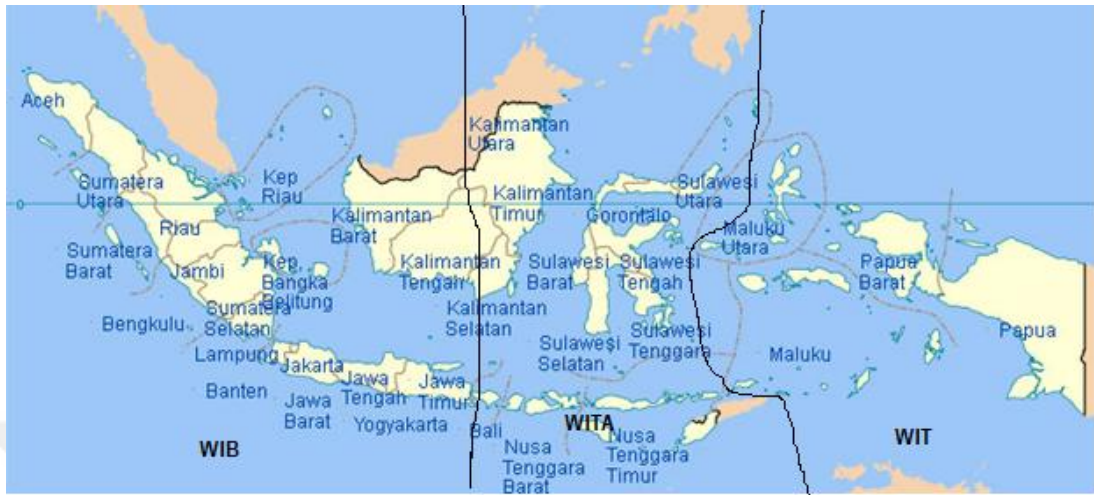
Aceh
Sumatera Utara
Riau
Kep Riau
Sumatera Barat
Jambi
Kep. Bangka Belitung
Sumatera Selatan
Bengkulu
Lampung
Banten
Jakarta
Jawa Barat
Jawa Tengah
Jawa Timur
Yogyakarta
Bali
Kalimantan Utara
Kalimantan Barat
Kalimantan Timur
Kalimantan Tengah
Kalimantan Selatan
Sulawesi Utara
Gorontalo
Sulawesi Barat
Sulawesi Tengah
Sulawesi Selatan
Sulawesi Tenggara
Nusa Tenggara Barat
Nusa Tenggara Timur
Maluku Utara
Maluku
Papua Barat
Papua
WIB
WITA
WIT